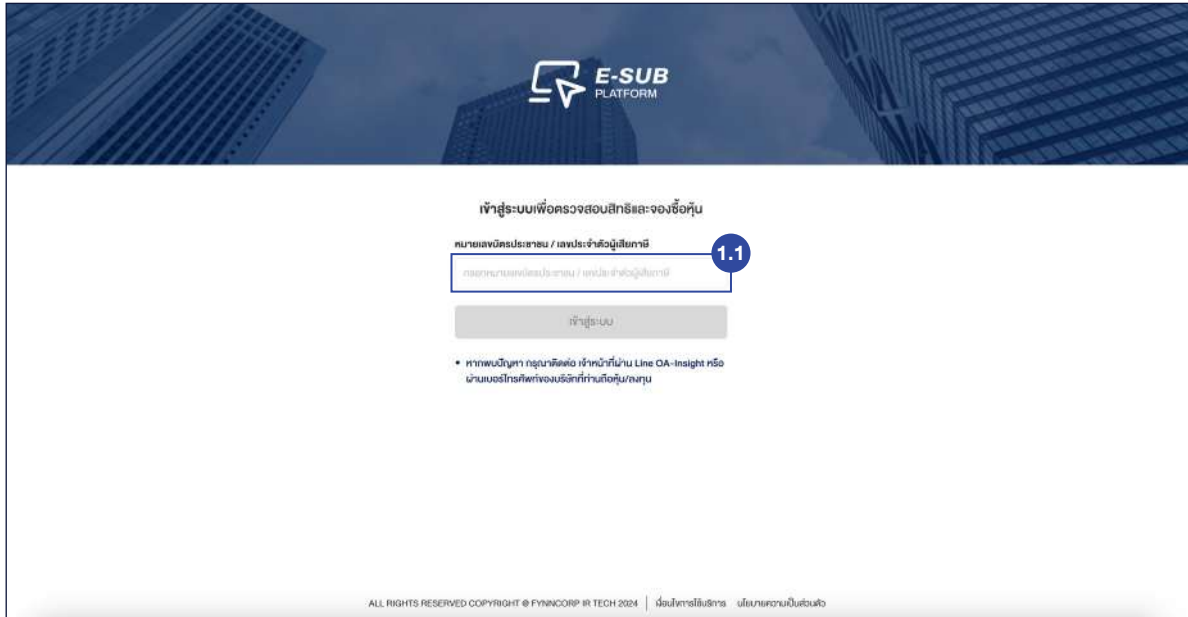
E-SUB
PLATFORM

เข้าสู่ระบบเพื่อตรวจสอบสิทธิและจองซื้อหุ้น

หมายเลขบัตรประชาชน / เลขประจำตัวผู้เสียภาษี

1.1

กรอกหมายเลขบัตรประชาชน / เลขประจำตัวผู้เสียภาษี

เข้าสู่ระบบ

• หากพบปัญหา กรุณาติดต่อ เจ้าหน้าที่ผ่าน Line OA-Insight หรือ ผ่านเบอร์โทรศัพท์ของบริษัทที่ท่านถือหุ้น/ลงทุน

ALL RIGHTS RESERVED COPYRIGHT © FYNNCORP IR TECH 2024 | เงื่อนไขการใช้บริการ นโยบายความเป็นส่วนตัว